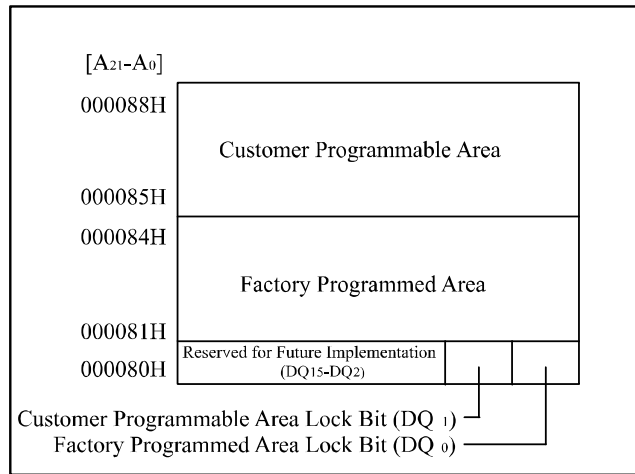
[$A_{21}$-$A_0$]

000088H

Customer Programmable Area

000085H

000084H

Factory Programmed Area

000081H

000080H

Reserved for Future Implementation (DQ15-DQ2)

Customer Programmable Area Lock Bit (DQ $_1$)

Factory Programmed Area Lock Bit (DQ $_0$)